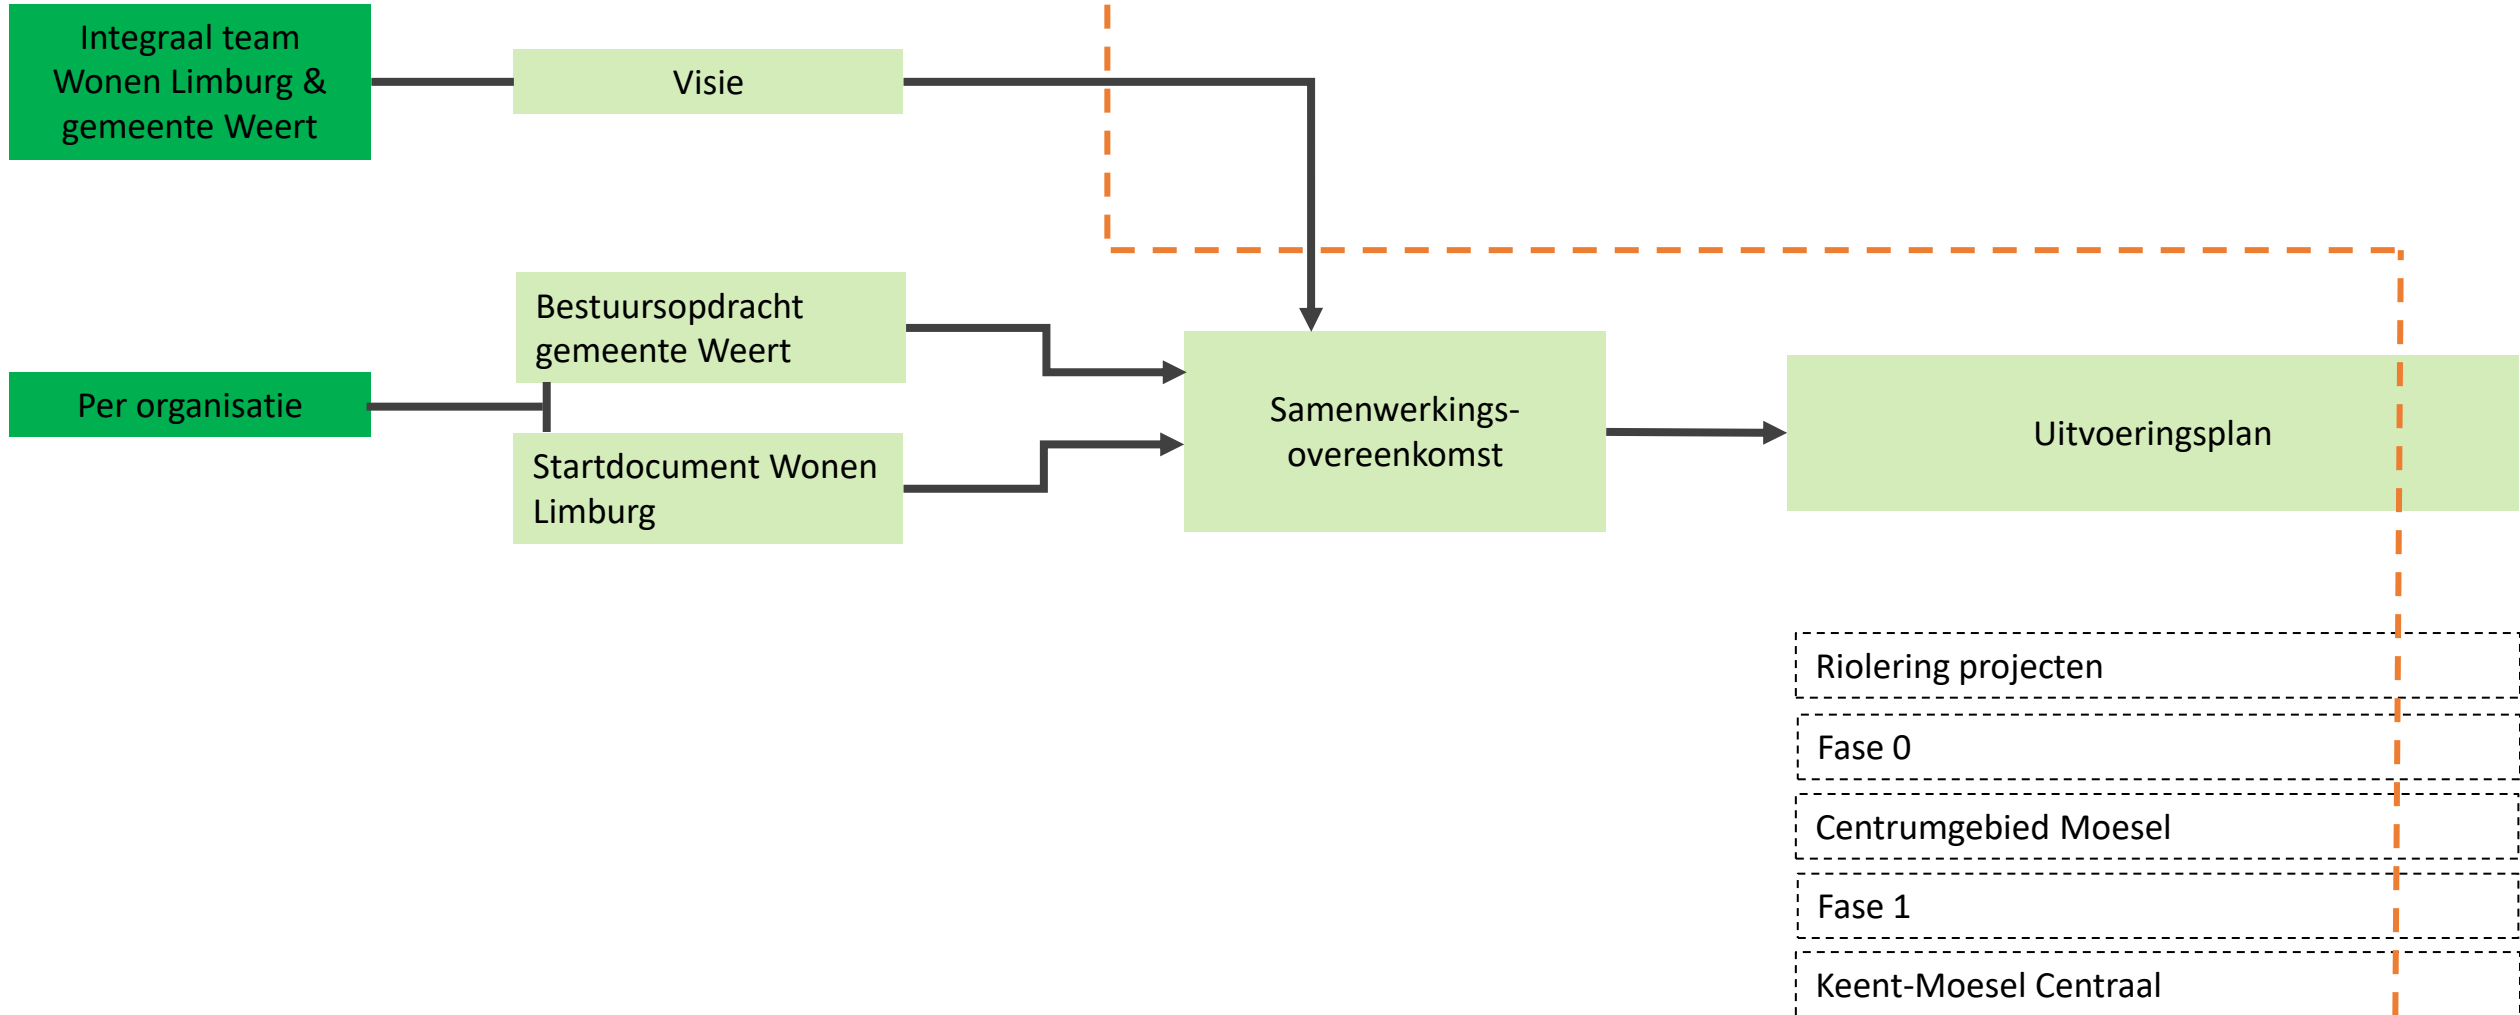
Integraal team Wonen Limburg & gemeente Weert

Visie

Per organisatie

Bestuursopdracht gemeente Weert

Startdocument Wonen Limburg

Samenwerkings-overeenkomst

Uitvoeringsplan

Riolering projecten

Fase 0

Centrumgebied Moesel

Fase 1

Keent-Moesel Centraal